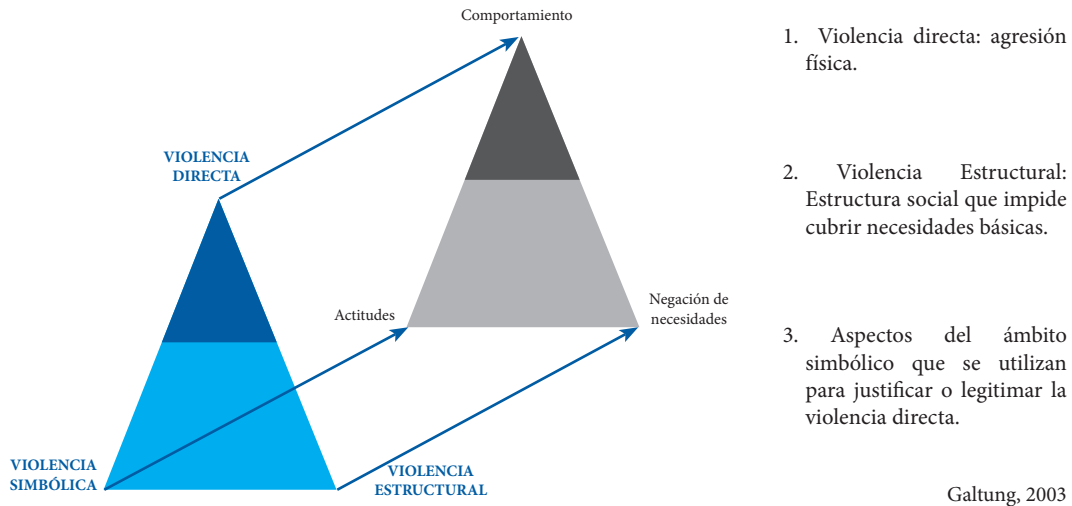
Comportamiento

VIOLENCIA DIRECTA

Actitudes

Negación de necesidades

VIOLENCIA SIMBÓLICA

VIOLENCIA ESTRUCTURAL

1. Violencia directa: agresión física.

2. Violencia Estructural: Estructura social que impide cubrir necesidades básicas.

3. Aspectos del ámbito simbólico que se utilizan para justificar o legitimar la violencia directa.

Galtung, 2003